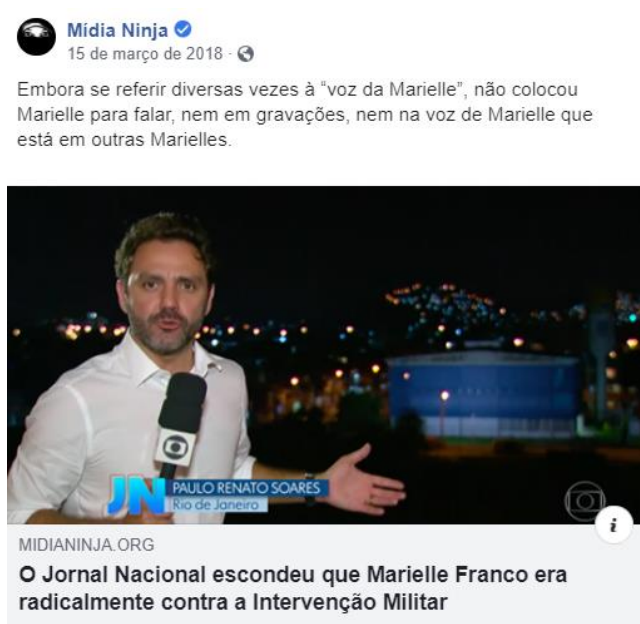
Mídia Ninja
15 de março de 2018 ·

Embora se referir diversas vezes à "voz da Marielle", não colocou Marielle para falar, nem em gravações, nem na voz de Marielle que está em outras Marielles.

JN PAULO RENATO SOARES
Rio de Janeiro

i

MIDIANINJA.ORG
O Jornal Nacional escondeu que Marielle Franco era radicalmente contra a Intervenção Militar